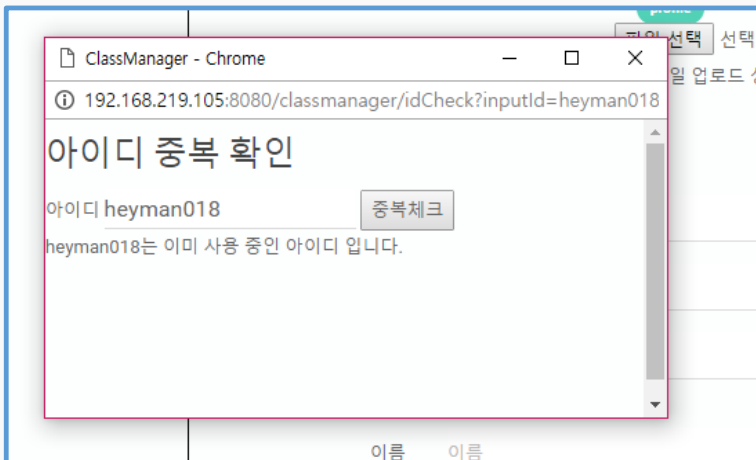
ClassManager - Chrome

192.168.219.105:8080/classmanager/idCheck?inputId=heyman018

아이디 중복 확인

아이디 heyman018 중복체크

heyman018는 이미 사용 중인 아이디 입니다.

파일 선택 선택

일 업로드

이름 이름